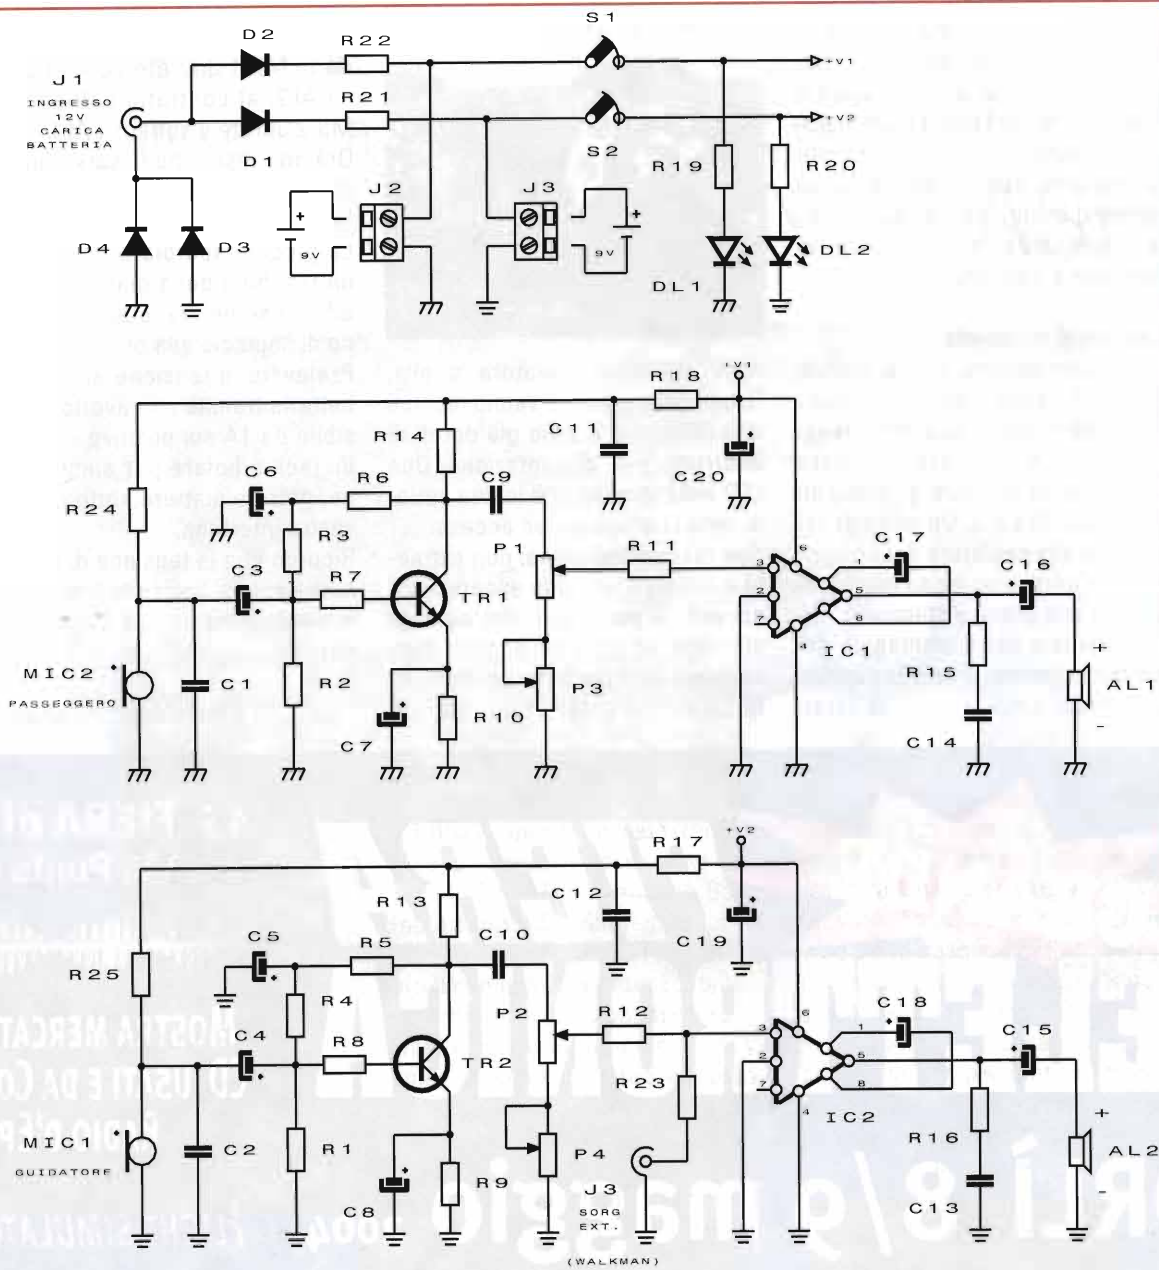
J1
INGRESSO
12V
CARICA
BATTERIA

D2
R22
S1
+V1
R21
+V2
D1
S2
R19
R20
J2
J3
9V
9V
D4
D3
DL2
DL1

+V1
R18
R14
C11
C20
C6
R6
C9
R24
R3
P1
R11
C17
C16
C3
R7
TR1
6
3
1
2
5
7
8
4
IC1
R15
MIC2
PASSEGGERO
C1
R2
P3
AL1
R10
C7
C14
+
-

+V2
R17
R13
C12
C19
C5
R5
C10
R25
R4
P2
R12
C18
C15
C4
R8
TR2
6
3
1
2
5
7
8
4
R23
IC2
R16
+
MIC1
GUIDATORE
C2
R1
P4
AL2
R9
J3
SORG
EXT.
(WALKMAN)
C8
C13